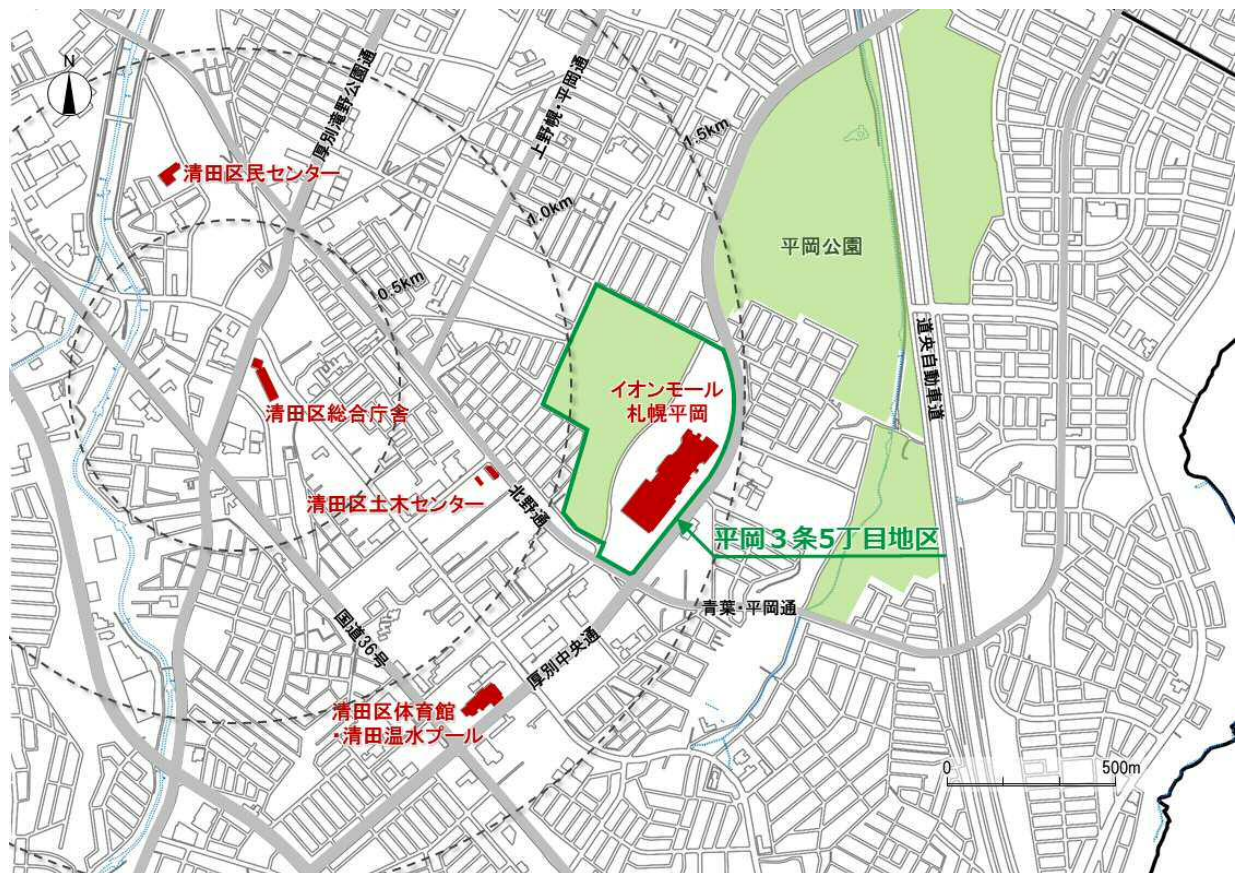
N

厚別滝野公園通

上野幌・平岡通

1.5km

清田区民センター

1.0km

平岡公園

0.5km

道央自動車道

イオンモール
札幌平岡

清田区総合庁舎

清田区土木センター

北野通

平岡３条5丁目地区

青葉・平岡通

国道36号

厚別中央通

清田区体育館
・清田温水プール

0

500m